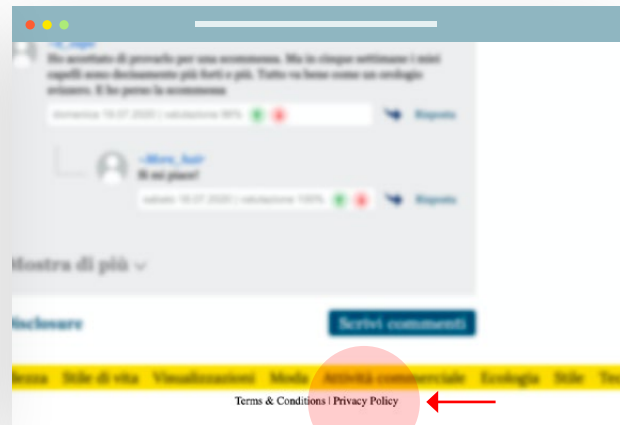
Ho accettato di provarlo per una scommessa. Ma in cinque settimane i miei capelli sono decisamente più forti e più. Tutto va bene come un orologio svizzero. E ho perso la scommessa

domenica 19.07.2020 | valutazione 96%

Risposta

~Mirs_hai~

Si mi piace!

sabato 18.07.2020 | valutazione 100%

Risposta

Mostra di più

Disclosure

Scrivi commenti

lezza Stile di vita Visualizzazioni Moda Attività commerciale Ecologia Stile Te

Terms & Conditions | Privacy Policy